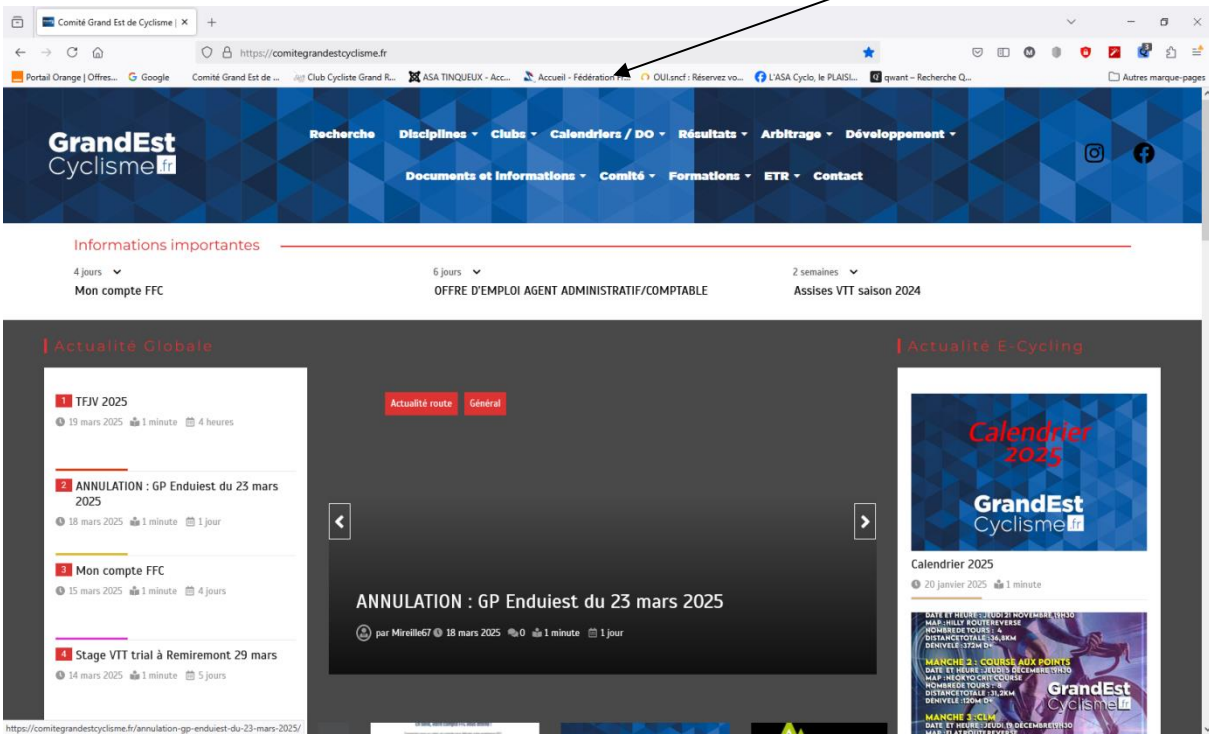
Comité Grand Est de Cyclisme | ×

https://comitegrandestcyclisme.fr

Portail Orange | Offres... Google Comité Grand Est de ... Club Cycliste Grand R... ASA TINQUEUX - Acc... Accueil - Fédération Fr... OUI.sncf : Réservez vo... L'ASA Cyclo, le PLAISI... qwant – Recherche Q... Autres marque-pages

GrandEst Cyclisme.fr

Recherche Disciplines Clubs Calendriers / DO Résultats Arbitrage Développement

Documents et Informations Comité Formations ETR Contact

Informations importantes

4 jours
Mon compte FFC

6 jours
OFFRE D'EMPLOI AGENT ADMINISTRATIF/COMPTABLE

2 semaines
Assises VTT saison 2024

Actualité Globale

1 TFJV 2025
19 mars 2025 1 minute 4 heures

2 ANNULATION : GP Enduiest du 23 mars 2025
18 mars 2025 1 minute 1 jour

3 Mon compte FFC
15 mars 2025 1 minute 4 jours

4 Stage VTT trial à Remiremont 29 mars
14 mars 2025 1 minute 5 jours

Actualité route Général

ANNULATION : GP Enduiest du 23 mars 2025
par Mireille67 18 mars 2025 0 1 minute 1 jour

Actualité E-Cycling

Calendrier 2025
GrandEst Cyclisme.fr

Calendrier 2025
20 janvier 2025 1 minute

DATE ET HEURE : JEUDI 21 NOVEMBRE 19H30
MAP : HILLY ROUTEREVERSE
NOMBRE DE TOURS : 4
DISTANCE TOTALE : 36,8KM
DENIVELE : 372M D+
MANCHE 2 : COURSE AUX POINTS
DATE ET HEURE : JEUDI 5 DECEMBRE 19H30
MAP : NEOKYO CRIT COURSE
NOMBRE DE TOURS : 8
DISTANCE TOTALE : 31,2KM
DENIVELE : 120M D+
GrandEst Cyclisme.fr
MANCHE 3 : CLM
DATE ET HEURE : JEUDI 19 DECEMBRE 19H30

https://comitegrandestcyclisme.fr/annulation-gp-enduiest-du-23-mars-2025/